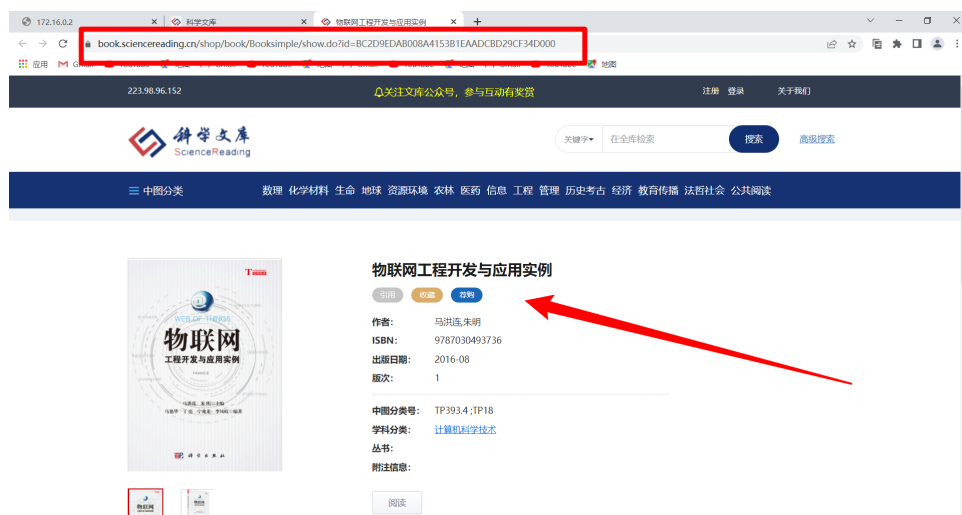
172.16.0.2 | 科学文库 | 物联网工程开发与应用实例 | +

book.sciencereading.cn/shop/book/Booksimple/show.do?id=BC2D9EDAB008A4153B1EAADCBD29CF34D000

应用 Gmail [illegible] 地图

223.98.96.152

关注文库公众号，参与互动有奖赏

注册 登录 关于我们

科学文库 ScienceReading

关键字 在全库检索 搜索 高级搜索

中图分类 数理 化学材料 生命 地球 资源环境 农林 医药 信息 工程 管理 历史考古 经济 教育传播 法哲社会 公共阅读

WEB OF THINGS
物联网
工程开发与应用实例

物联网工程开发与应用实例

引用 收藏 荐购

作者： 马洪连,朱明
ISBN： 9787030493736
出版日期： 2016-08
版次： 1

中图分类号： TP393.4 ;TP18
学科分类： 计算机科学技术
丛书：
附注信息：

阅读